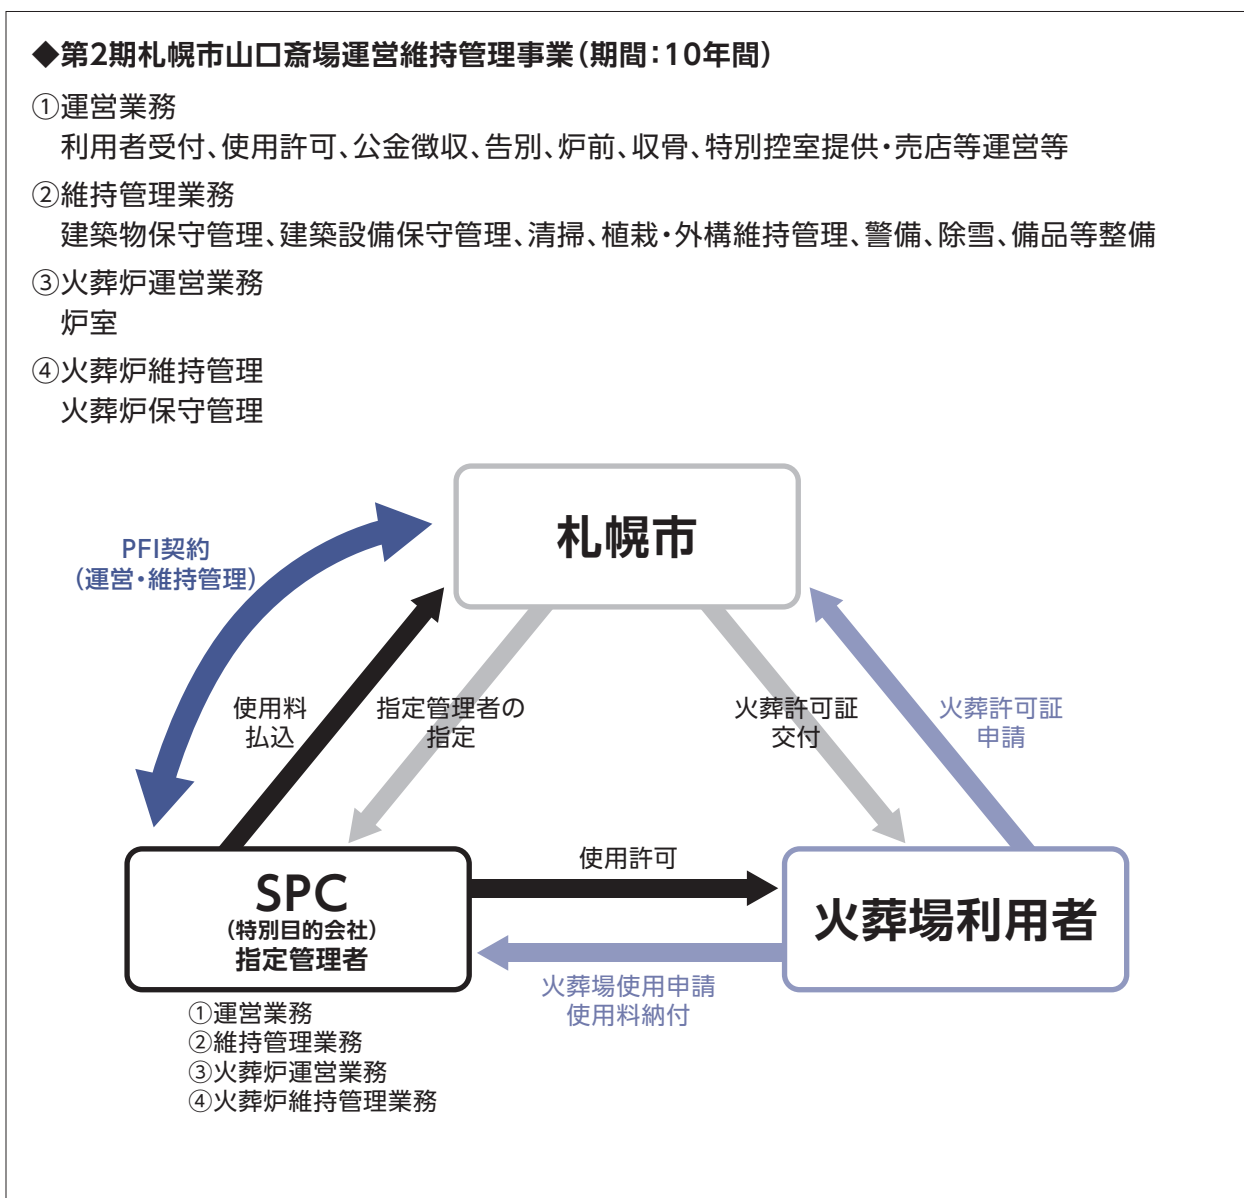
◆第2期札幌市山口斎場運営維持管理事業（期間：10年間）

①運営業務
利用者受付、使用許可、公金徴収、告別、炉前、収骨、特別控室提供・売店等運営等

②維持管理業務
建築物保守管理、建築設備保守管理、清掃、植栽・外構維持管理、警備、除雪、備品等整備

③火葬炉運営業務
炉室

④火葬炉維持管理
火葬炉保守管理

札幌市

PFI契約
（運営・維持管理）

使用料
払込

指定管理者の
指定

火葬許可証
交付

火葬許可証
申請

使用許可

SPC
（特別目的会社）
指定管理者

火葬場利用者

火葬場使用申請
使用料納付

①運営業務
②維持管理業務
③火葬炉運営業務
④火葬炉維持管理業務